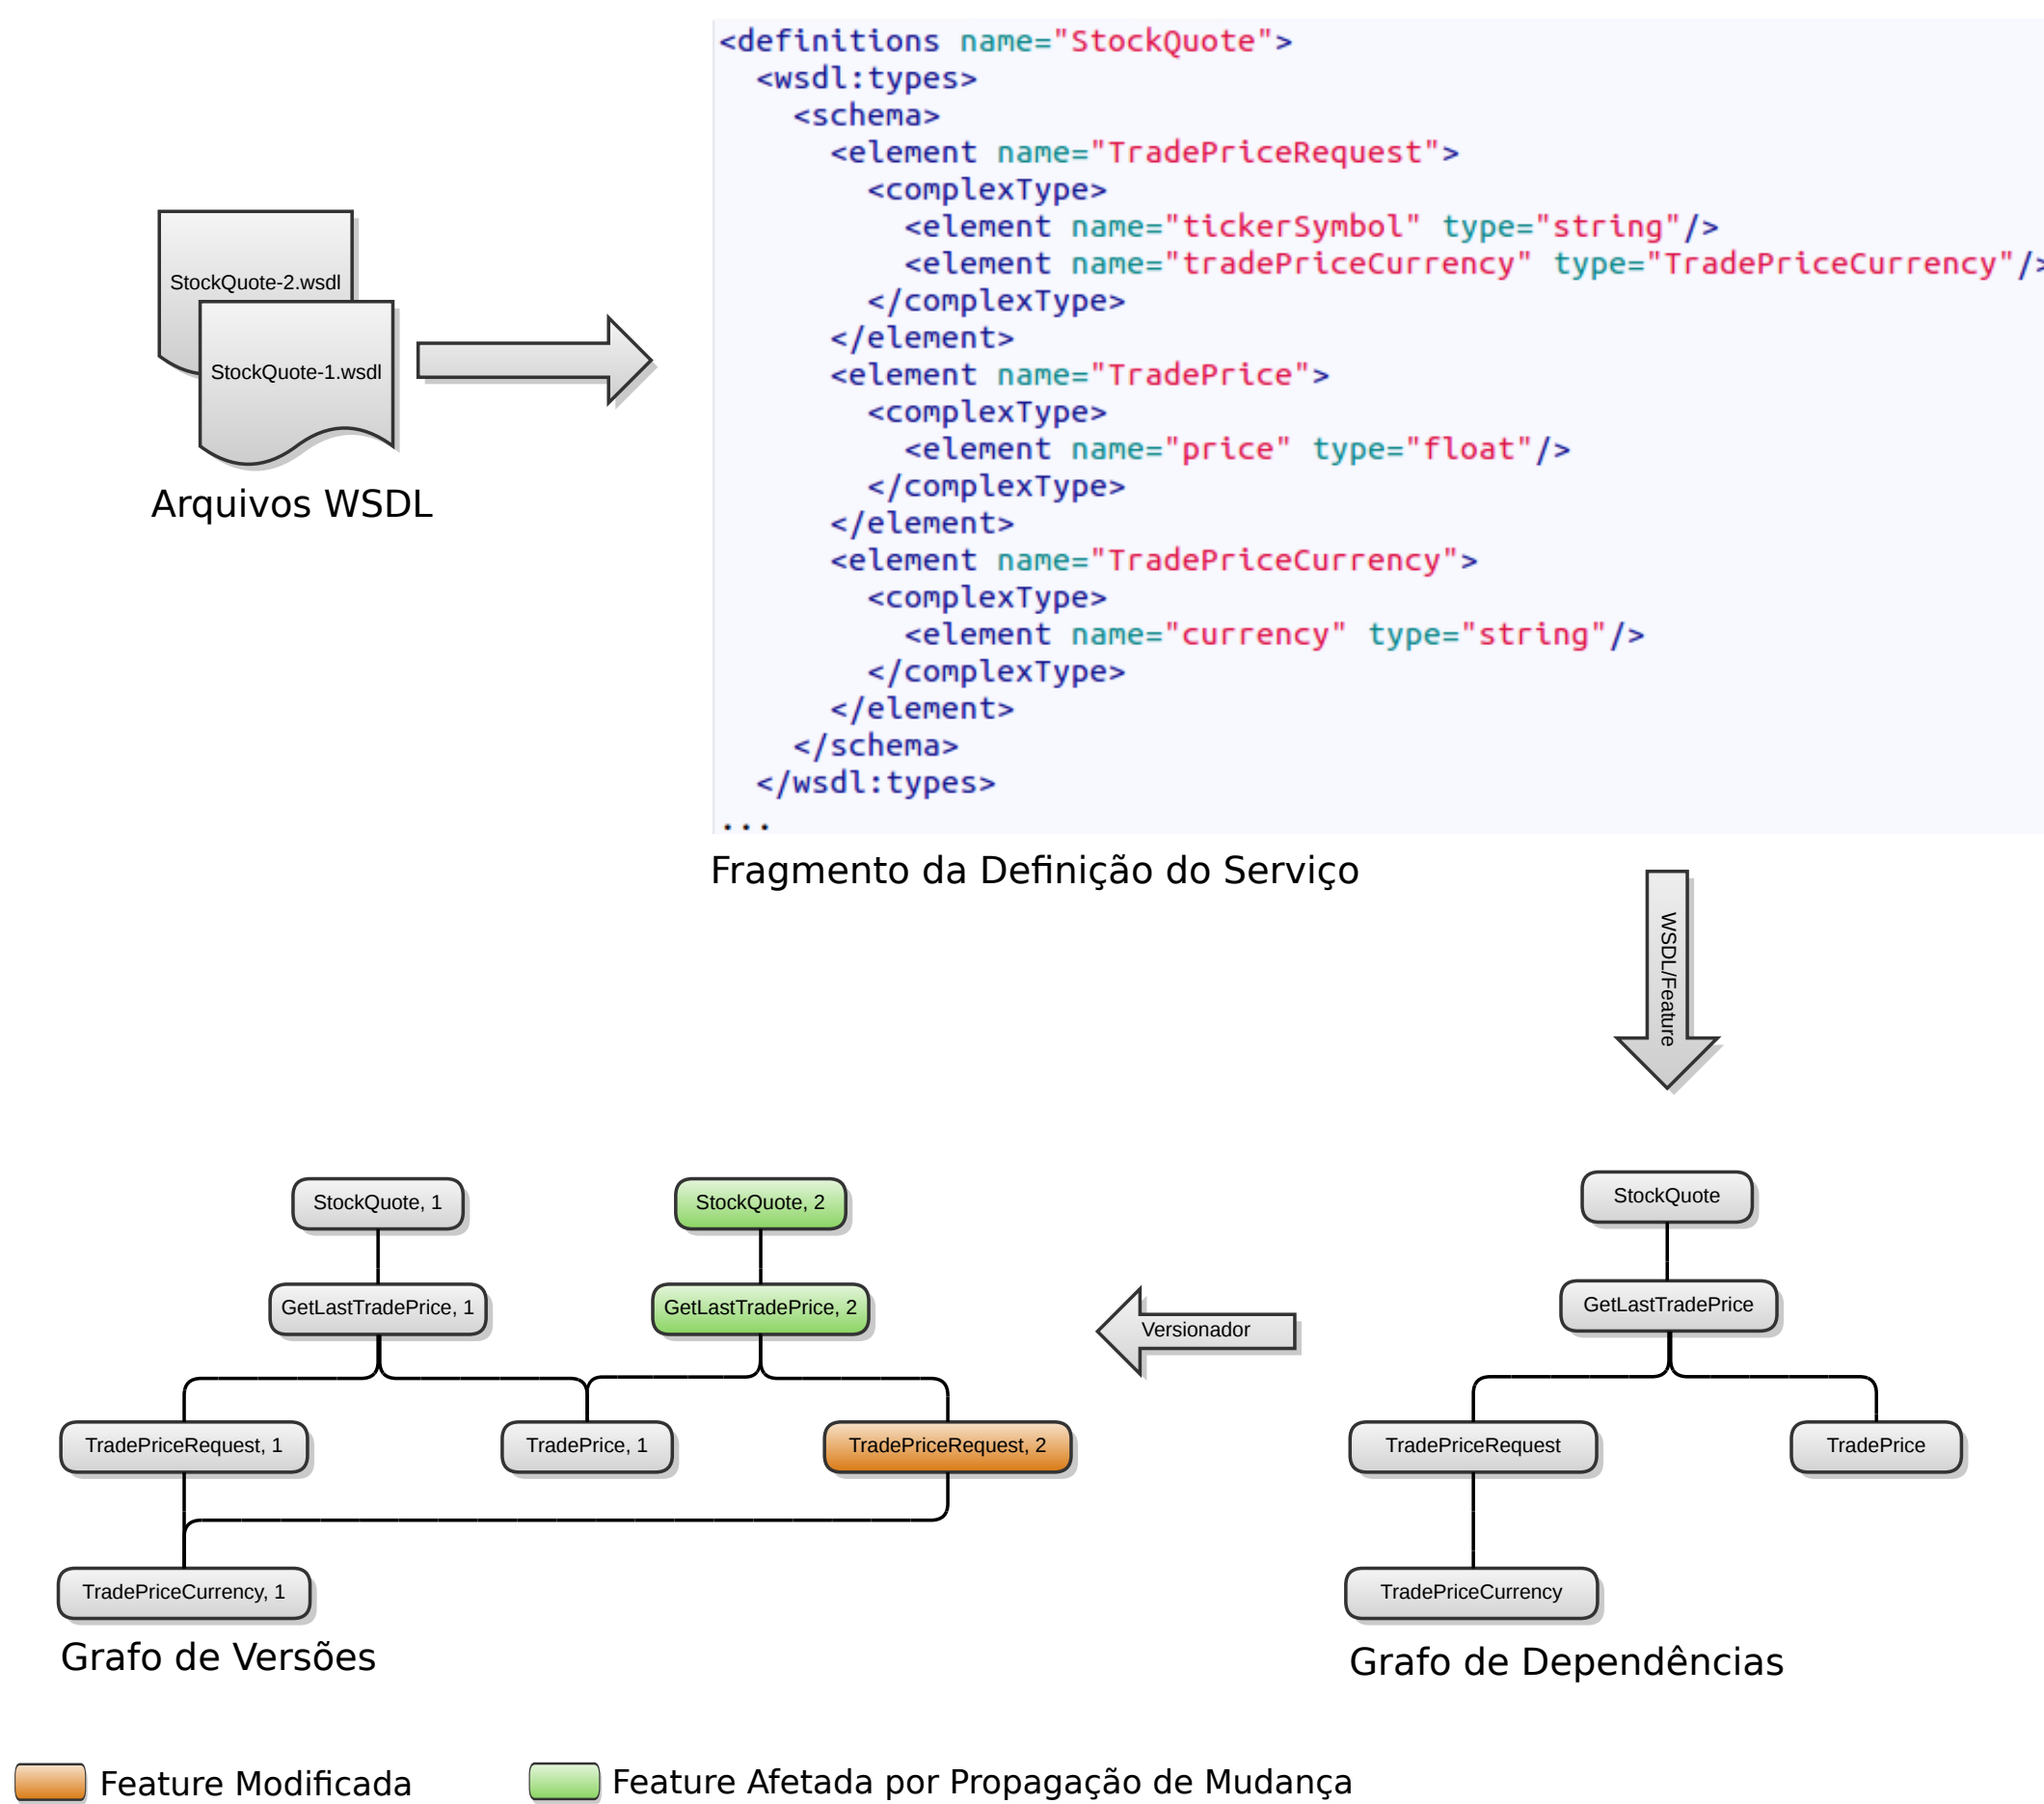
StockQuote-2.wsdl

StockQuote-1.wsdl

Arquivos WSDL

<definitions name="StockQuote">
  <wsdl:types>
    <schema>
      <element name="TradePriceRequest">
        <complexType>
          <element name="tickerSymbol" type="string"/>
          <element name="tradePriceCurrency" type="TradePriceCurrency"/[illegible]
        </complexType>
      </element>
      <element name="TradePrice">
        <complexType>
          <element name="price" type="float"/>
        </complexType>
      </element>
      <element name="TradePriceCurrency">
        <complexType>
          <element name="currency" type="string"/>
        </complexType>
      </element>
    </schema>
  </wsdl:types>
...

Fragmento da Definição do Serviço

WSDL/Feature

StockQuote, 1

GetLastTradePrice, 1

StockQuote, 2

GetLastTradePrice, 2

TradePriceRequest, 1

TradePrice, 1

TradePriceRequest, 2

TradePriceCurrency, 1

Grafo de Versões

Versionador

StockQuote

GetLastTradePrice

TradePriceRequest

TradePrice

TradePriceCurrency

Grafo de Dependências

Feature Modificada

Feature Afetada por Propagação de Mudança